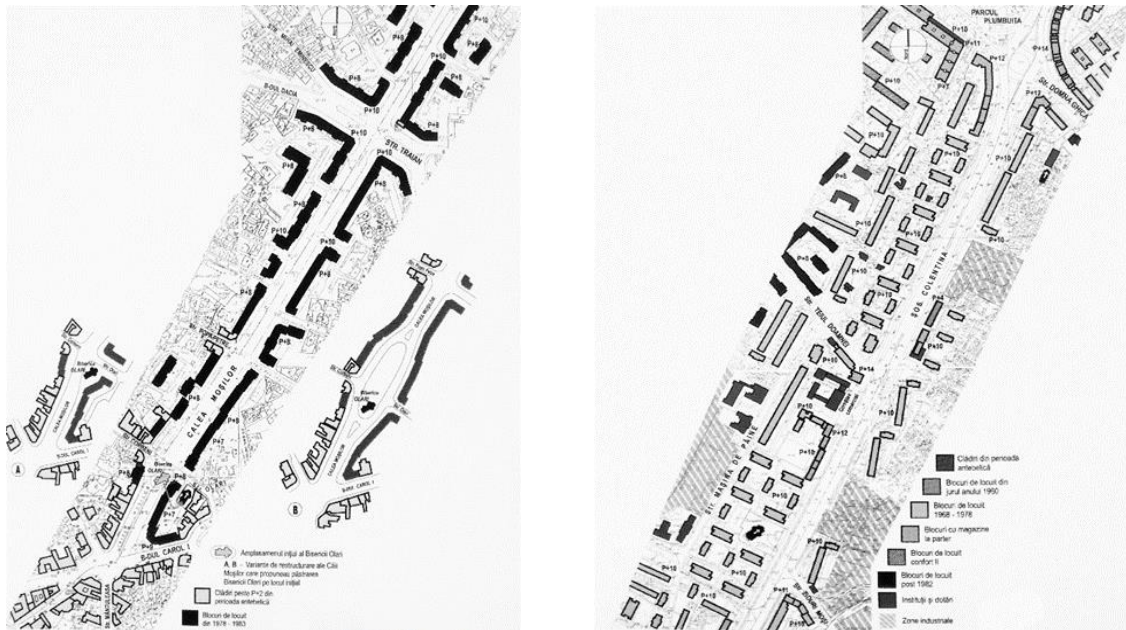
P+10
P+8
P+10
P+8
B-DUL DACIA
P+10
P+10
STR. TRAIAN
P+8
P+8
P+8
P+10
P+8
P+10
P+10
P+8
P+8
CALEA MOȘILOR
P+8
P+7
P+8
P+7
B-DUL CAROL I
A
B
Biserica OLARI
Biserica OLARI

Amplasamentul inițial al Bisericii Olari
A, B – Variante de restructurare ale Căii Moșilor care propuneau păstrarea Bisericii Olari pe locul inițial
Clădiri peste P+2 din perioada antebelică
Blocuri de locuit din 1978 - 1983

PARCUL PLUMBUITA
P+10
P+11
P+14
P+12
STR. DOMNIȚA GHICA
P+10
P+10
P+12
P+10
P+10
P+10
P+10
P+8
P+10
P+10
STR. TEIUL DOAMNEI
ȘOS. COLENTINA
P+10
P+10
P+14
P+10
P+10
P+12
P+10
P+10
P+10
STR. MAȘINA DE PÂINE
P+10
P+10
P+10
P+10
P+10

Clădiri din perioada antebelică
Blocuri de locuit din jurul anului 1950
Blocuri de locuit 1968 - 1978
Blocuri cu magazine la parter
Blocuri de locuit confort II
Blocuri de locuit post 1982
Instituții și dotări
Zone industriale